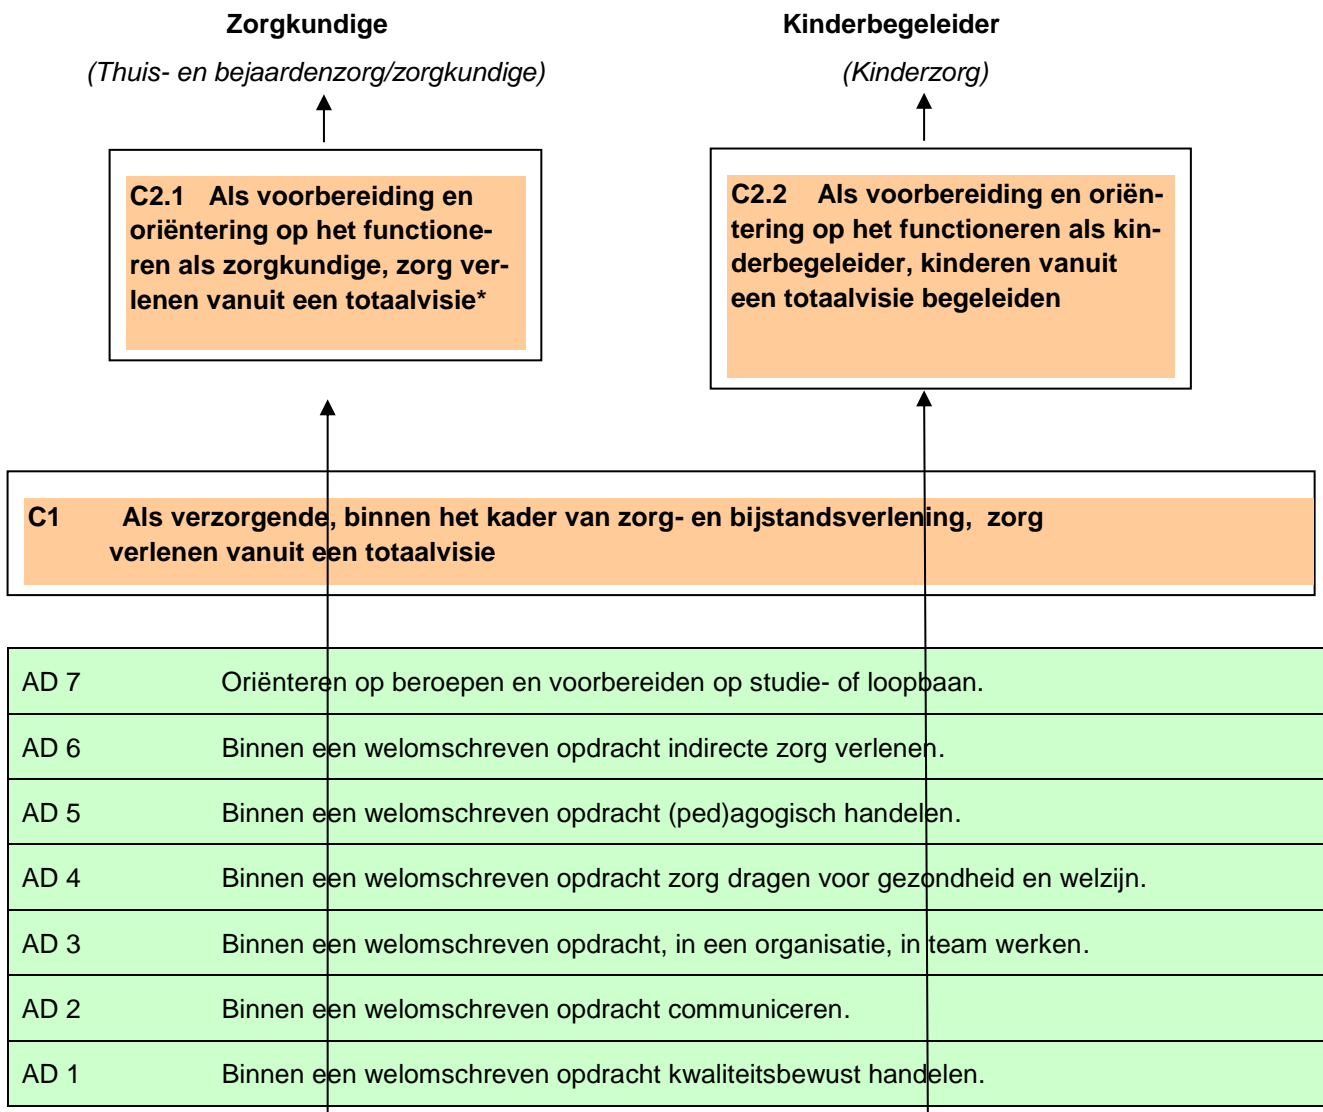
Zorgkundige

(Thuis- en bejaardenzorg/zorgkundige)

Kinderbegeleider

(Kinderzorg)

C2.1 Als voorbereiding en oriëntering op het functioneren als zorgkundige, zorg verlenen vanuit een totaalvisie*

C2.2 Als voorbereiding en oriëntering op het functioneren als kinderbegeleider, kinderen vanuit een totaalvisie begeleiden

C1 Als verzorgende, binnen het kader van zorg- en bijstandsverlening, zorg verlenen vanuit een totaalvisie

| | |
|---|---|
| AD 7 | Oriënteren op beroepen en voorbereiden op studie- of loopbaan. |
| AD 6 | Binnen een welomschreven opdracht indirecte zorg verlenen. |
| AD 5 | Binnen een welomschreven opdracht (ped)agogisch handelen. |
| AD 4 | Binnen een welomschreven opdracht zorg dragen voor gezondheid en welzijn. |
| AD 3 | Binnen een welomschreven opdracht, in een organisatie, in team werken. |
| AD 2 | Binnen een welomschreven opdracht communiceren. |
| AD 1 | Binnen een welomschreven opdracht kwaliteitsbewust handelen. |